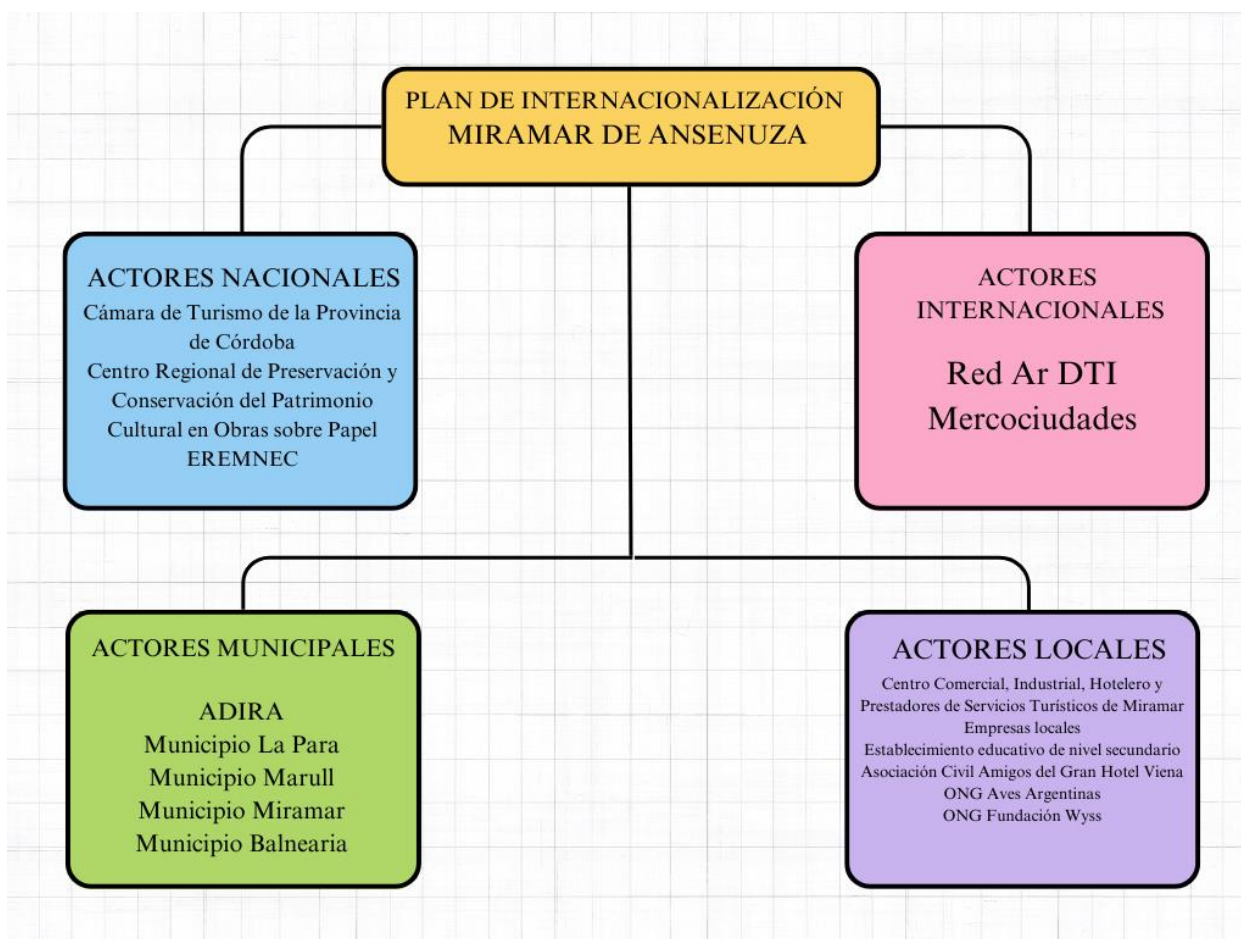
PLAN DE INTERNACIONALIZACIÓN
MIRAMAR DE ANSENUZA

ACTORES NACIONALES
Cámara de Turismo de la Provincia de Córdoba
Centro Regional de Preservación y Conservación del Patrimonio Cultural en Obras sobre Papel
EREMNEC

ACTORES INTERNACIONALES
Red Ar DTI
Mercociudades

ACTORES MUNICIPALES
ADIRA
Municipio La Para
Municipio Marull
Municipio Miramar
Municipio Balnearia

ACTORES LOCALES
Centro Comercial, Industrial, Hotelero y Prestadores de Servicios Turísticos de Miramar
Empresas locales
Establecimiento educativo de nivel secundario
Asociación Civil Amigos del Gran Hotel Viena
ONG Aves Argentinas
ONG Fundación Wyss